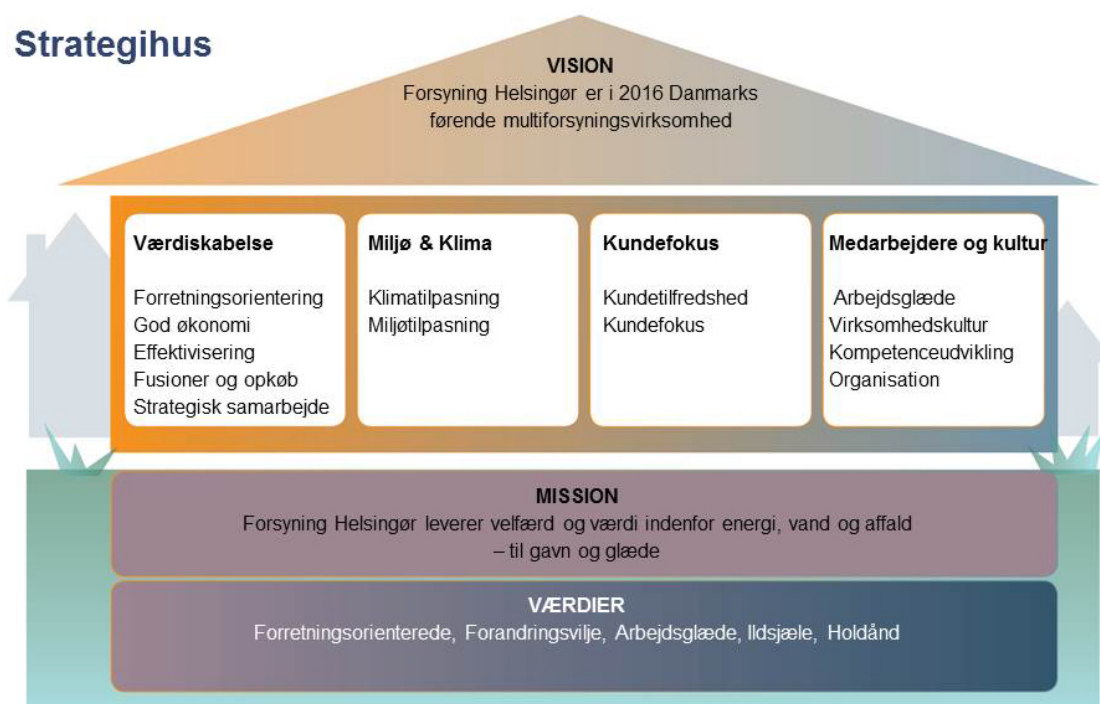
Strategihus

VISION
Forsyning Helsingør er i 2016 Danmarks førende multiforsyningsvirksomhed

Værdiskabelse

Forretningsorientering
God økonomi
Effektivisering
Fusioner og opkøb
Strategisk samarbejde

Miljø & Klima

Klimatilpasning
Miljøtilpasning

Kundefokus

Kundetilfredshed
Kundefokus

Medarbejdere og kultur

Arbejdsglæde
Virksomhedskultur
Kompetenceudvikling
Organisation

MISSION
Forsyning Helsingør leverer velfærd og værdi indenfor energi, vand og affald – til gavn og glæde

VÆRDIER
Forretningsorienterede, Forandringsvilje, Arbejdsglæde, Ildsjæle, Holdånd